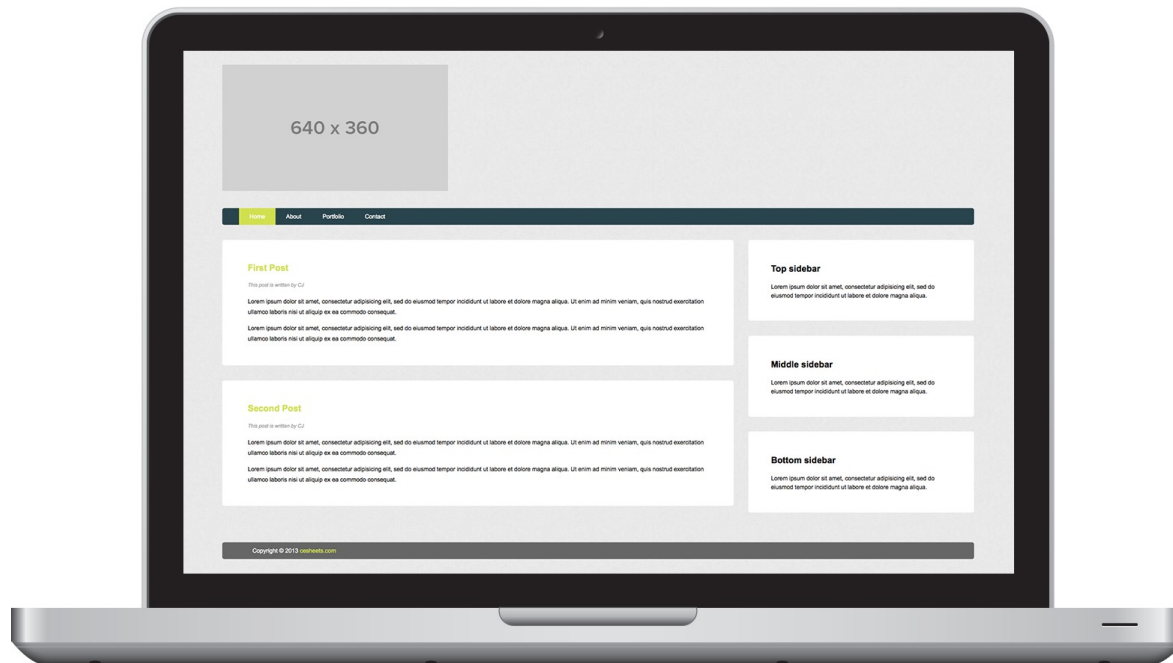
640 x 360

Home About Portfolio Contact

First Post

This post is written by CJ

Lorem ipsum dolor sit amet, consectetur adipisicing elit, sed do eiusmod tempor incididunt ut labore et dolore magna aliqua. Ut enim ad minim veniam, quis nostrud exercitation ullamco laboris nisi ut aliquip ex ea commodo consequat.

Lorem ipsum dolor sit amet, consectetur adipisicing elit, sed do eiusmod tempor incididunt ut labore et dolore magna aliqua. Ut enim ad minim veniam, quis nostrud exercitation ullamco laboris nisi ut aliquip ex ea commodo consequat.

Second Post

This post is written by CJ

Lorem ipsum dolor sit amet, consectetur adipisicing elit, sed do eiusmod tempor incididunt ut labore et dolore magna aliqua. Ut enim ad minim veniam, quis nostrud exercitation ullamco laboris nisi ut aliquip ex ea commodo consequat.

Lorem ipsum dolor sit amet, consectetur adipisicing elit, sed do eiusmod tempor incididunt ut labore et dolore magna aliqua. Ut enim ad minim veniam, quis nostrud exercitation ullamco laboris nisi ut aliquip ex ea commodo consequat.

Top sidebar

Lorem ipsum dolor sit amet, consectetur adipisicing elit, sed do eiusmod tempor incididunt ut labore et dolore magna aliqua.

Middle sidebar

Lorem ipsum dolor sit amet, consectetur adipisicing elit, sed do eiusmod tempor incididunt ut labore et dolore magna aliqua.

Bottom sidebar

Lorem ipsum dolor sit amet, consectetur adipisicing elit, sed do eiusmod tempor incididunt ut labore et dolore magna aliqua.

Copyright © 2013 cssheets.com